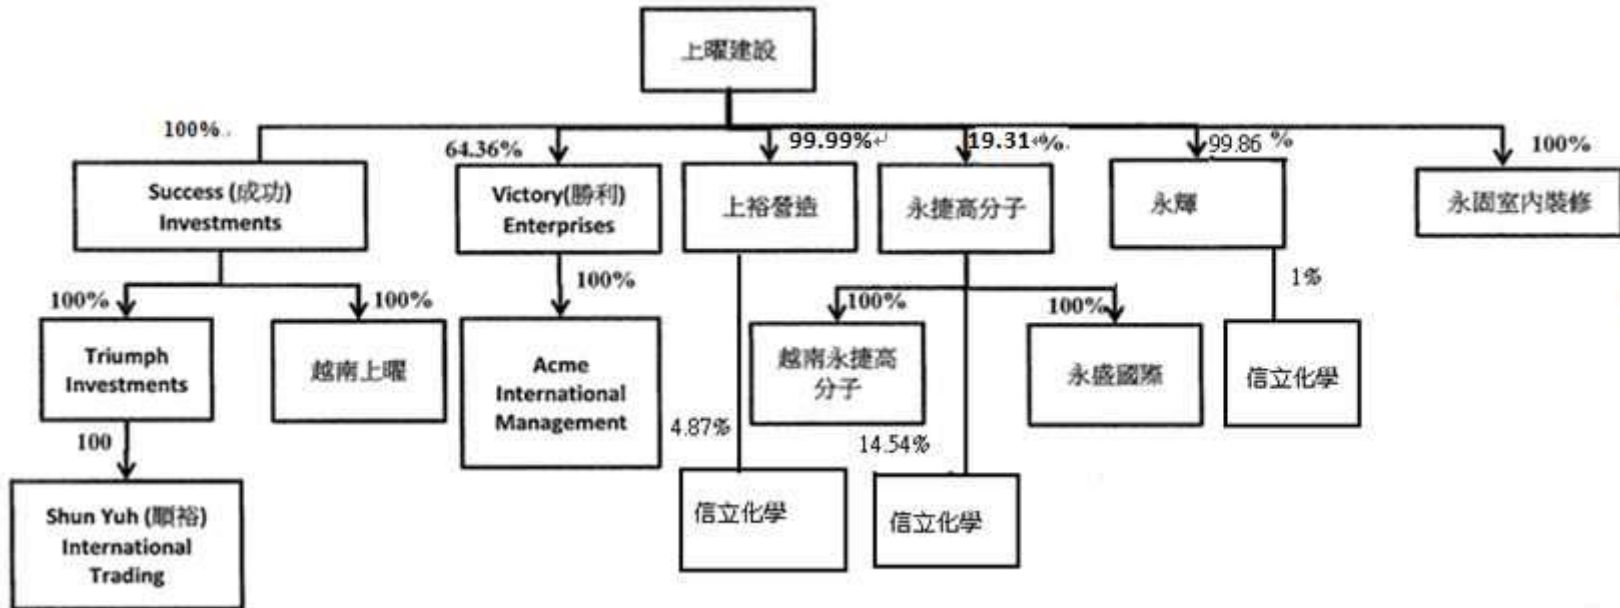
上曜建設

100%.

Success (成功) Investments

64.36%

Victory(勝利) Enterprises

99.99%

上裕營造

19.31%.

永捷高分子

99.86 %

永輝

100%

永固室內裝修

100%

Triumph Investments

100%

越南上曜

100%

Acme International Management

100

Shun Yuh (順裕) International Trading

4.87%

信立化學

100%

越南永捷高分子

100%

永盛國際

14.54%

信立化學

1%

信立化學